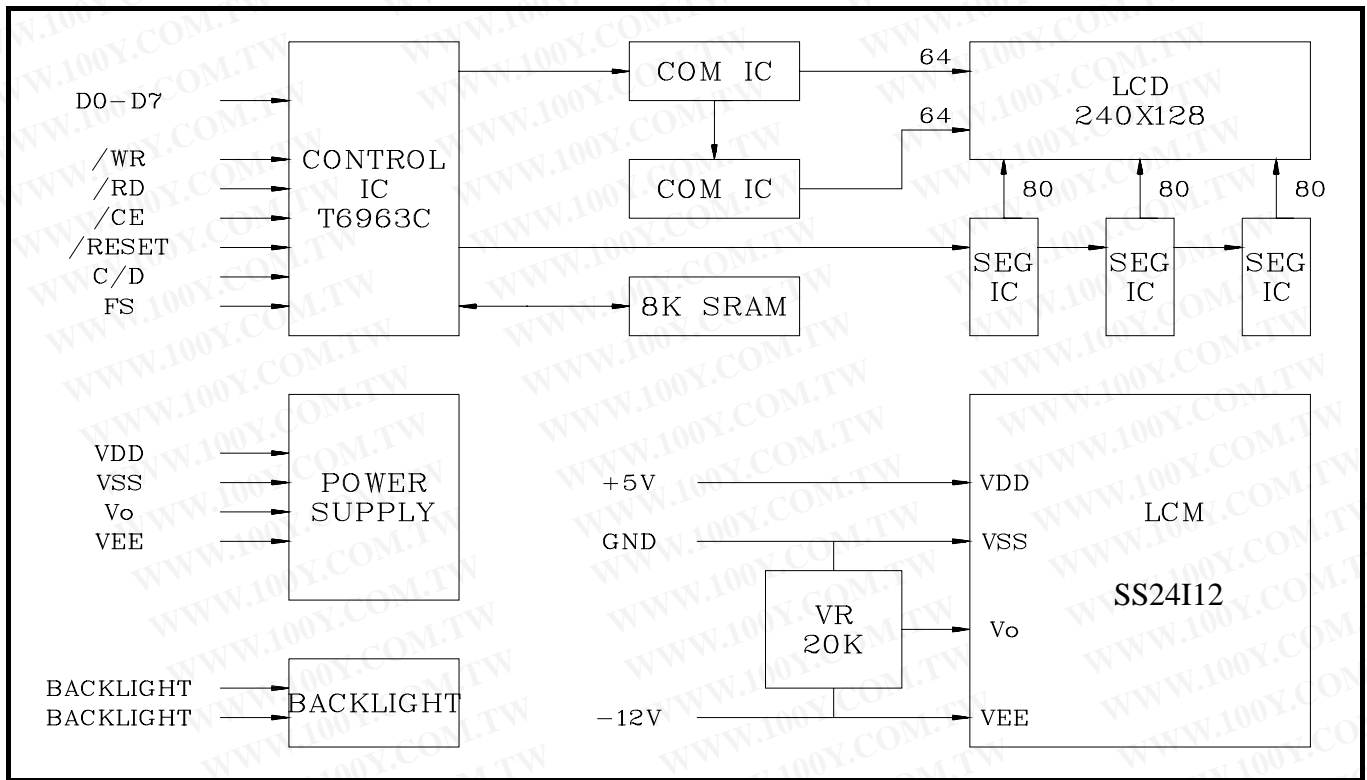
D0-D7
/WR
/RD
/CE
/RESET
C/D
FS

CONTROL IC T6963C

COM IC
COM IC
8K SRAM

64
64
LCD 240X128

80
80
80
SEG IC
SEG IC
SEG IC

VDD
VSS
Vo
VEE
POWER SUPPLY

BACKLIGHT
BACKLIGHT
BACKLIGHT

+5V
GND
-12V
VR 20K

VDD
VSS
Vo
VEE
LCM
SS24I12

WWW.100Y.COM.TW